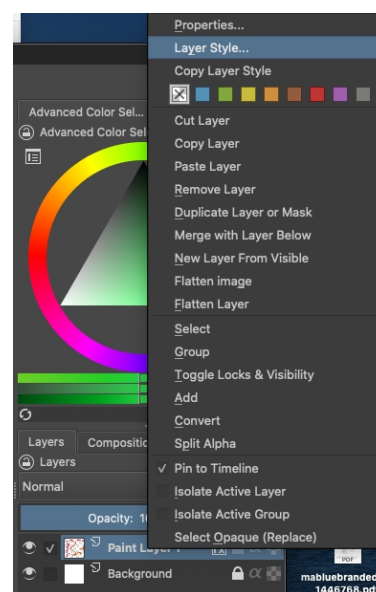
Advanced Color Sel...
Advanced Color Sel

Layers
Compositio
Layers
Normal
Opacity: 1
Paint Layer
Background

Properties...
Layer Style...
Copy Layer Style
Cut Layer
Copy Layer
Paste Layer
Remove Layer
Duplicate Layer or Mask
Merge with Layer Below
New Layer From Visible
Flatten image
Flatten Layer
Select
Group
Toggle Locks & Visibility
Add
Convert
Split Alpha
✓ Pin to Timeline
Isolate Active Layer
Isolate Active Group
Select Opaque (Replace)

PDF
mabluebranded
1446768.pdf